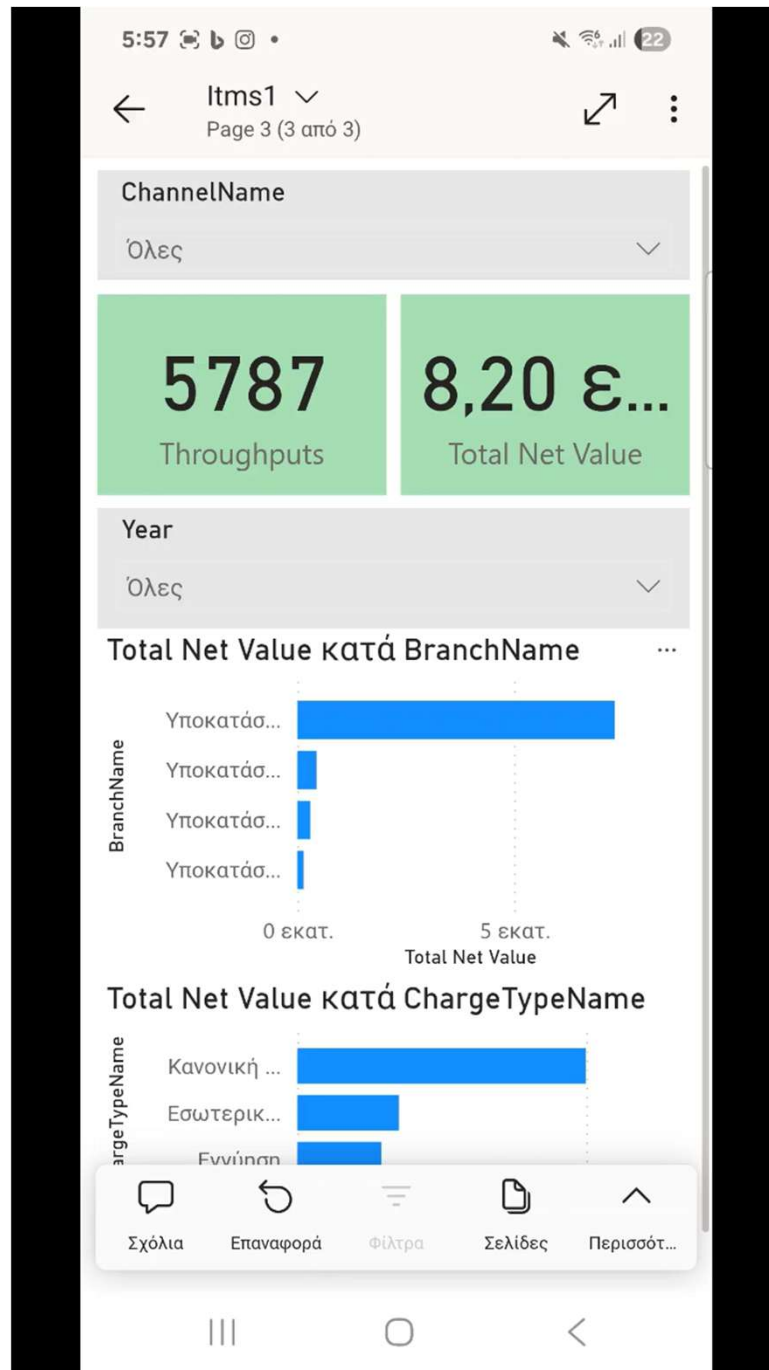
5:57 22

ltms1
Page 3 (3 από 3)

ChannelName
Όλες

5787
Throughputs

8,20 ε...
Total Net Value

Year
Όλες

Total Net Value κατά BranchName ...

BranchName
Υποκατάσ...
Υποκατάσ...
Υποκατάσ...
Υποκατάσ...
0 εκατ.
5 εκατ.
Total Net Value

Total Net Value κατά ChargeTypeName

ChargeTypeName
Κανονική ...
Εσωτερικ...
Εγγύηση

Σχόλια
Επαναφορά
Φίλτρα
Σελίδες
Περισσότ...